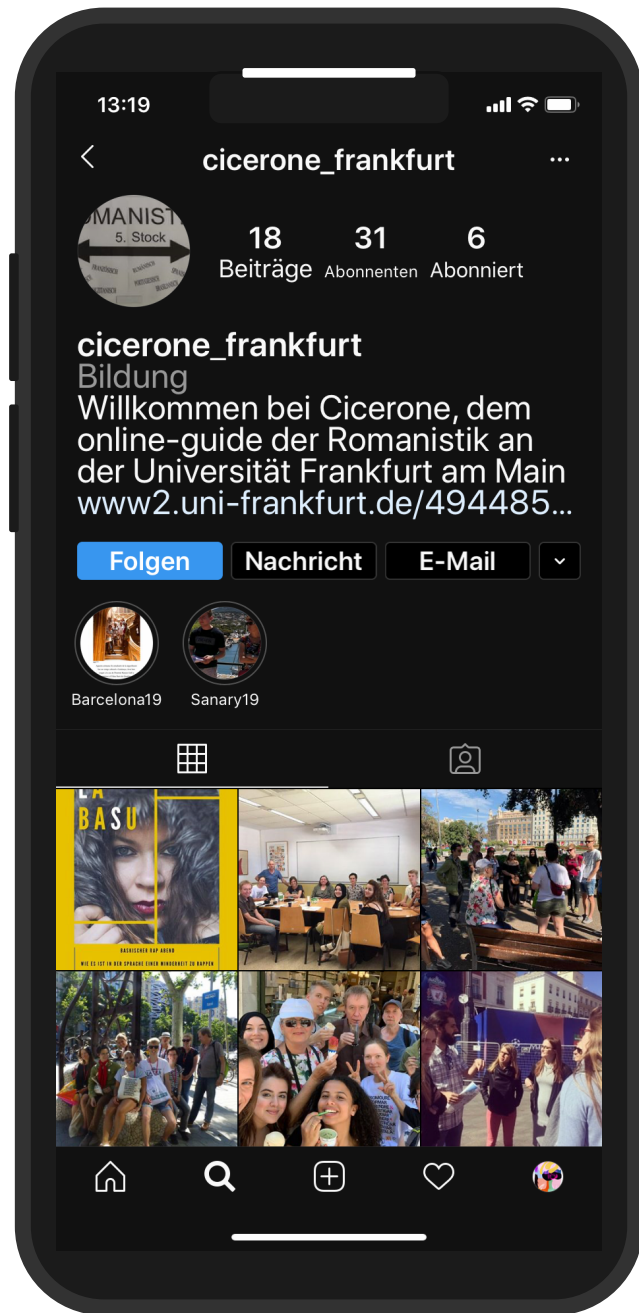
13:19

cicerone_frankfurt

...

OMANIST
5. Stock

18 Beiträge
31 Abonnenten
6 Abonniert

cicerone_frankfurt
Bildung
Willkommen bei Cicerone, dem online-guide der Romanistik an der Universität Frankfurt am Main
www2.uni-frankfurt.de/494485...

Folgen
Nachricht
E-Mail

Barcelona19
Sanary19

LA BASU
BASKISCHER RAP ABEND
WIE ES IST IN DER SPRACHE EINER MINDERHEIT ZU RAPPEN